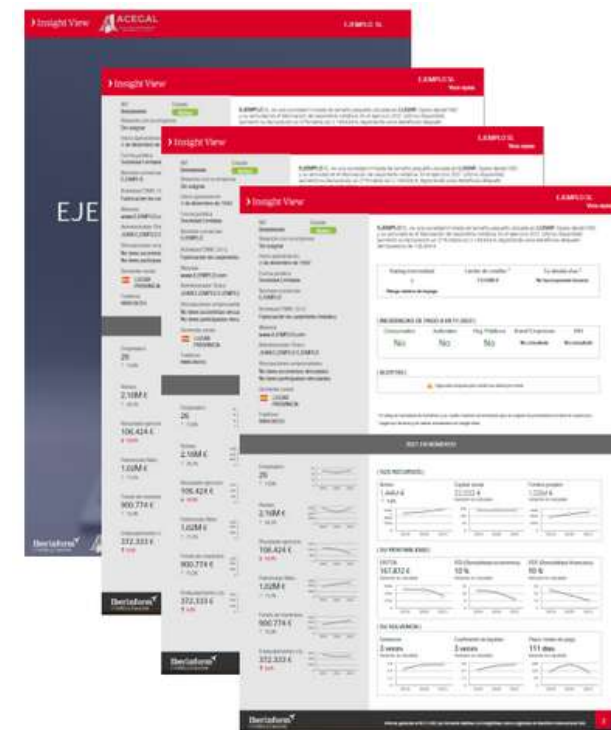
Insight View ACEGAL EJEMPLO SL

EJE

Insight View EJEMPLO SL

Insight View EJEMPLO SL

Insight View EJEMPLO SL

NIF
Domicilio
Estado
Activa

EJEMPLO SL

Rating Informa
Límite de crédito
Tu decisión
No

Empleados
26

Ventas
2,16M €

Resultado ejercicio
106.424 €

Patrimonio Neto
1,02M €

Fondo de maniobra
900.774 €

Endeudamiento
372.333 €

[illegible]

No
No
No

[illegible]

SUS RECURSOS

Ventas
Capital social
Fondos propios

SU RENTABILIDAD

EBITDA
167.872 €
ROI
10 %
ROE
10 %

SU SOLVENCIA

Solvencia
3 veces
Coeficiente de liquidez
3 veces
Plazo medio de pago
111 días

Iberinform
Iberinform
Iberinform
Iberinform